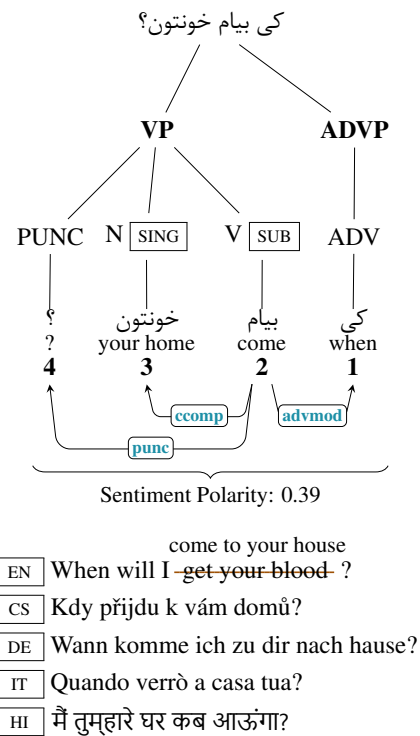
کی بیام خونتون؟

VP

ADVP

PUNC

N SING

V SUB

ADV

؟
?
4

خونتون
your home
3

بیام
come
2

کی
when
1

ccomp

advmod

punc

Sentiment Polarity: 0.39

come to your house

EN When will I get your blood ?

CS Kdy přijdu k vám domů?

DE Wann komme ich zu dir nach hause?

IT Quando verrò a casa tua?

HI मैं तुम्हारे घर कब आऊंगा?